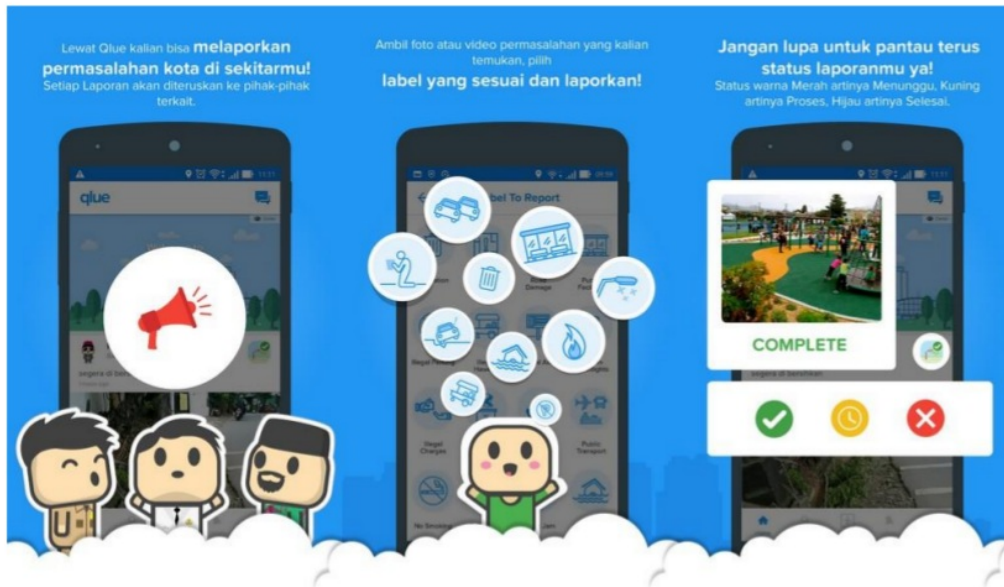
Lewat Qlue kalian bisa **melaporkan permasalahan kota di sekitarmu!** Setiap Laporan akan diteruskan ke pihak-pihak terkait.

qlue

Ambil foto atau video permasalahan yang kalian temukan, pilih **label yang sesuai dan laporkan!**

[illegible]bel To Report

Damage

Illegal Parking

Illegal Charges

Public Transport

No Smoking

**Jangan lupa untuk pantau terus status laporanmu ya!** Status warna Merah artinya Menunggu, Kuning artinya Proses, Hijau artinya Selesai.

COMPLETE

segera di bersihkan